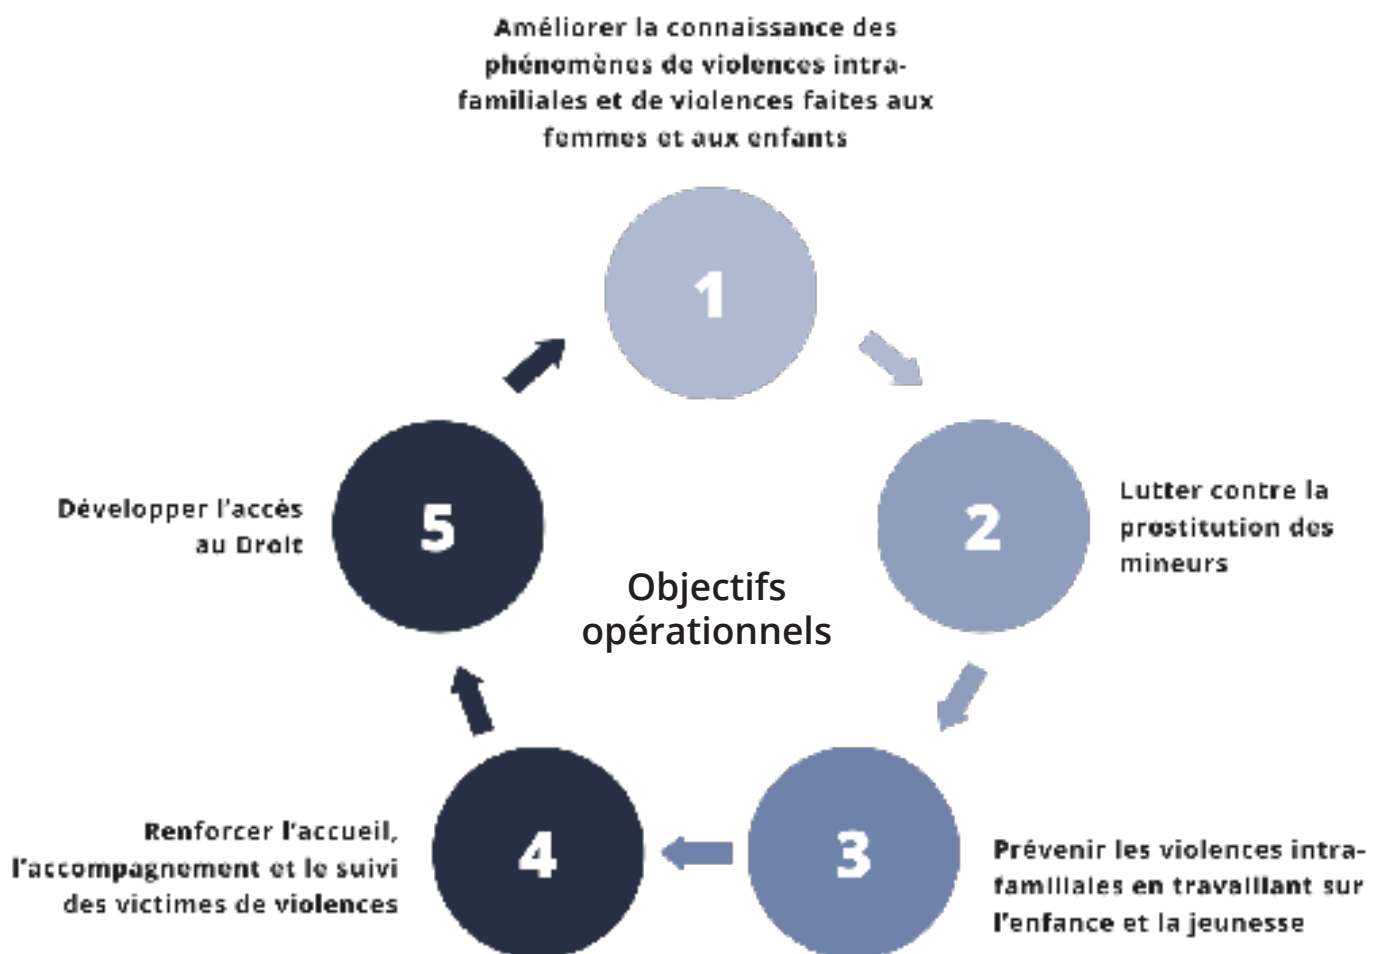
Améliorer la connaissance des phénomènes de violences intrafamiliales et de violences faites aux femmes et aux enfants

1

Lutter contre la prostitution des mineurs

2

Objectifs opérationnels

Développer l'accès au Droit

5

Prévenir les violences intrafamiliales en travaillant sur l'enfance et la jeunesse

3

Renforcer l'accueil, l'accompagnement et le suivi des victimes de violences

4